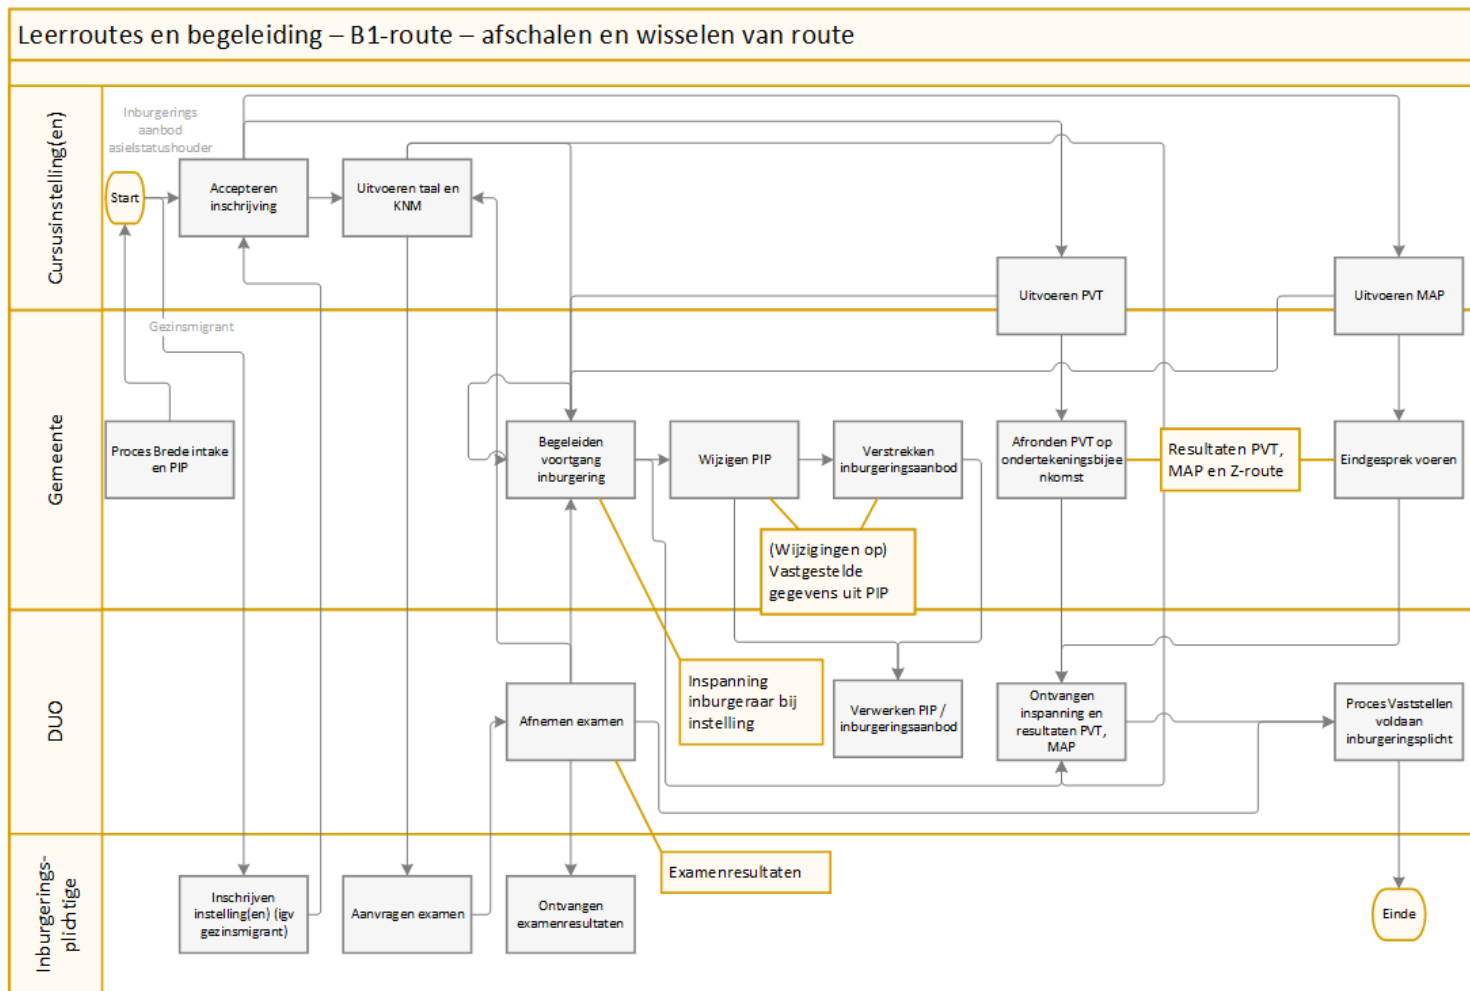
Leerroutes en begeleiding – B1-route – afschalen en wisselen van route

Cursusinstelling(en)

Inburgerings aanbod asielstatushouder

Start

Accepteren inschrijving

Uitvoeren taal en KNM

Uitvoeren PVT

Uitvoeren MAP

Gemeente

Gezinsmigrant

Proces Brede intake en PIP

Begeleiden voortgang inburgering

Wijzigen PIP

Verstrekken inburgeringsaanbod

Afronden PVT op ondertekeningsbijeenkomst

Resultaten PVT, MAP en Z-route

Eindgesprek voeren

(Wijzigingen op) Vastgestelde gegevens uit PIP

DUO

Inspanning inburgeraar bij instelling

Afnemen examen

Verwerken PIP / inburgeringsaanbod

Ontvangen inspanning en resultaten PVT, MAP

Proces Vaststellen voldaan inburgeringsplicht

Inburgerings-plichtige

Examenresultaten

Inschrijven instelling(en) (igv gezinsmigrant)

Aanvragen examen

Ontvangen examenresultaten

Einde